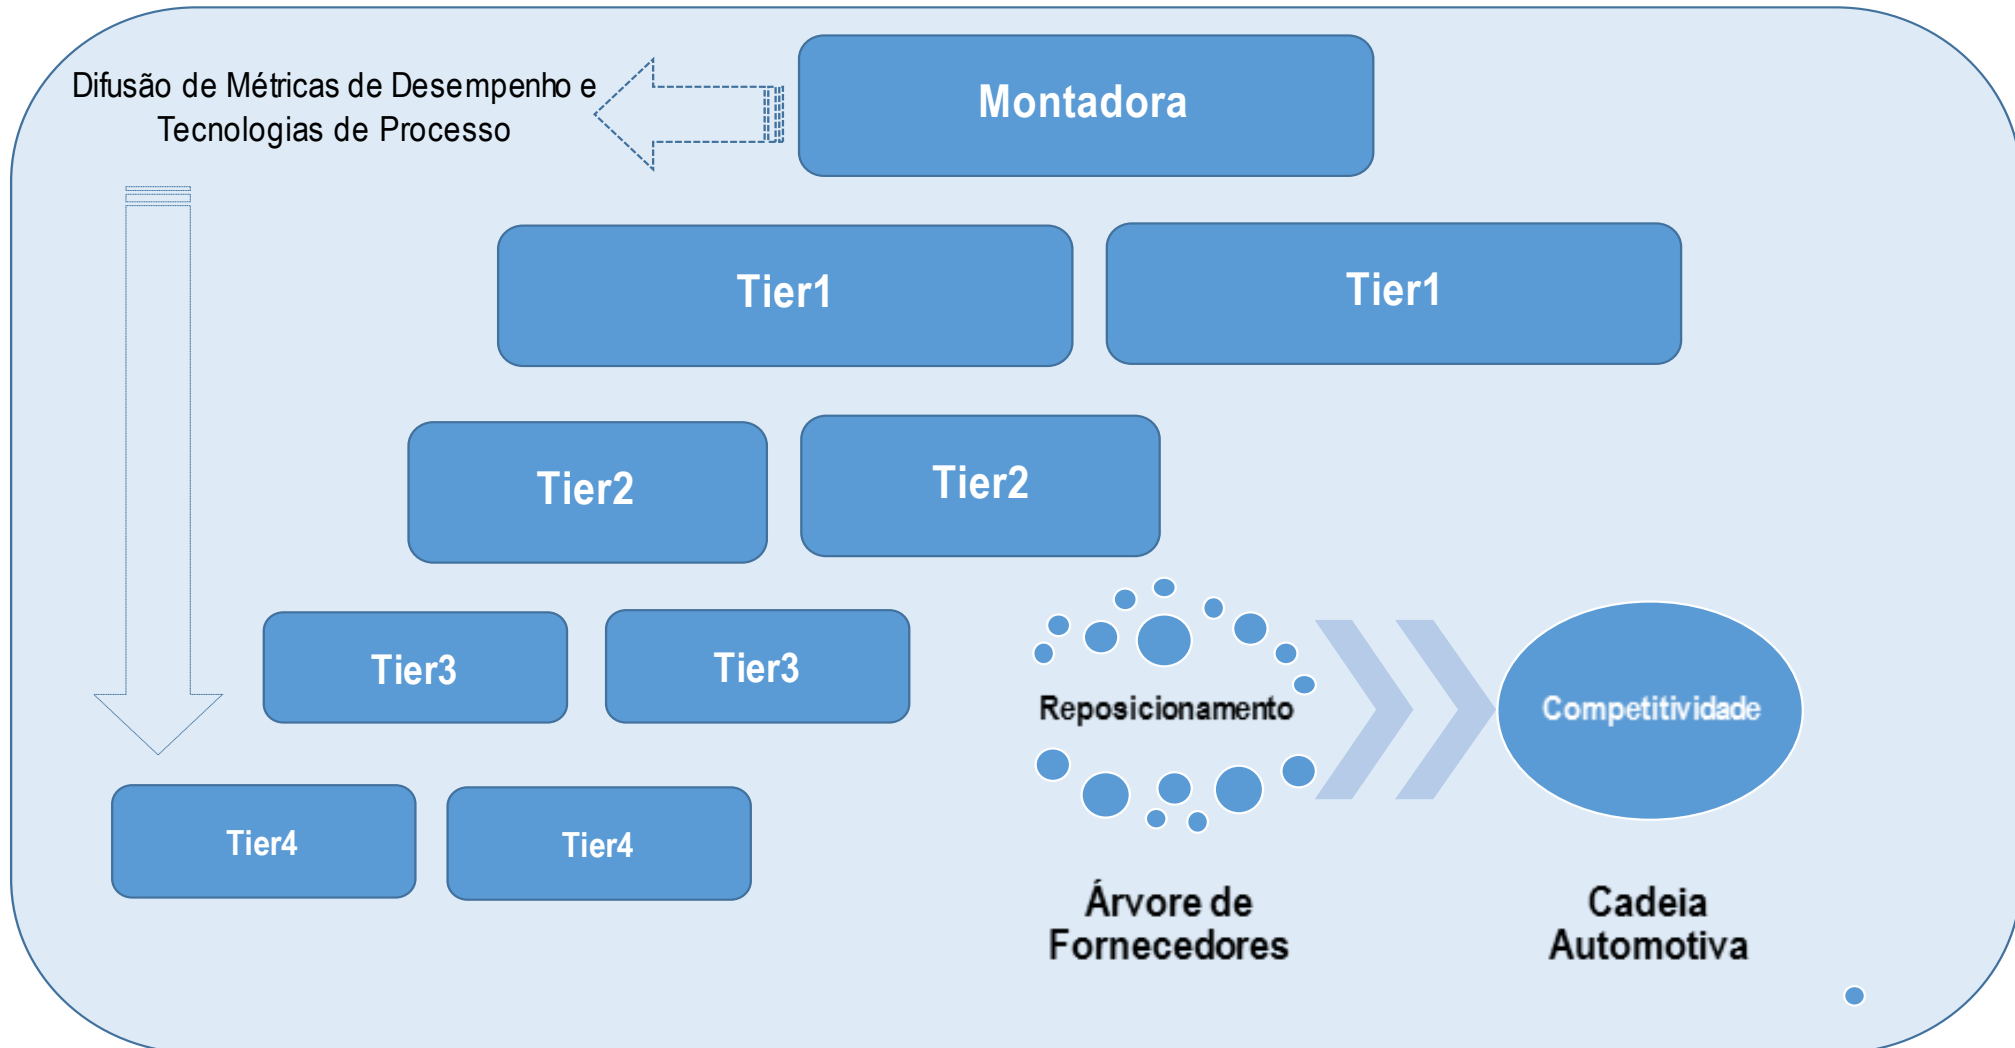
Difusão de Métricas de Desempenho e Tecnologias de Processo

Montadora

Tier1

Tier1

Tier2

Tier2

Tier3

Tier3

Tier4

Tier4

Reposicionamento

Competitividade

Árvore de Fornecedores

Cadeia Automotiva